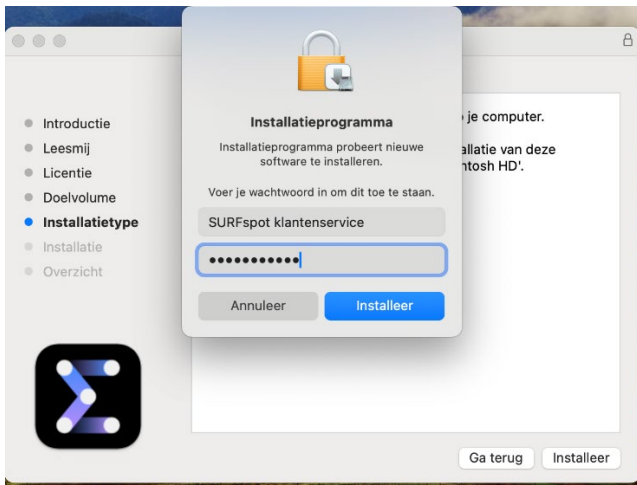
Introductie
Leesmij
Licentie
Doelvolume
Installatietype
Installatie
Overzicht

Installatieprogramma

Installatieprogramma probeert nieuwe software te installeren.

Voer je wachtwoord in om dit toe te staan.

SURFspot klantenservice

••••••••••••

Annuleer

Installeer

je computer.

allatie van deze ntosh HD'.

Ga terug

Installeer